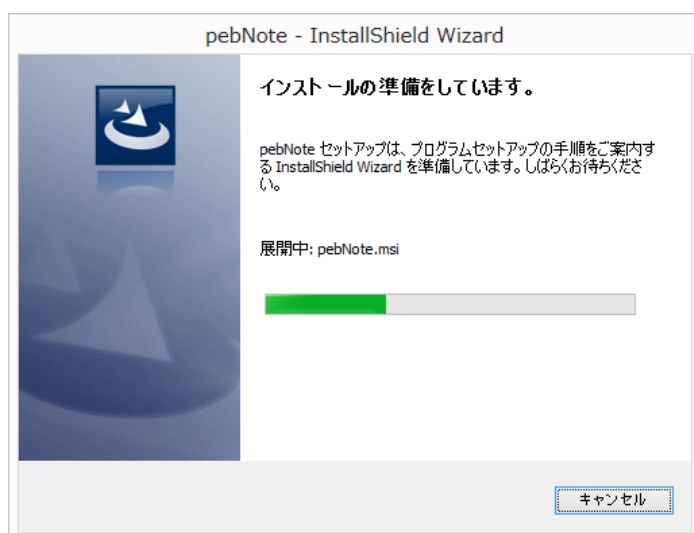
pebNote - InstallShield Wizard

インストールの準備をしています。

pebNote セットアップは、プログラムセットアップの手順をご案内する InstallShield Wizard を準備しています。しばらくお待ちください。

展開中: pebNote.msi

キャンセル